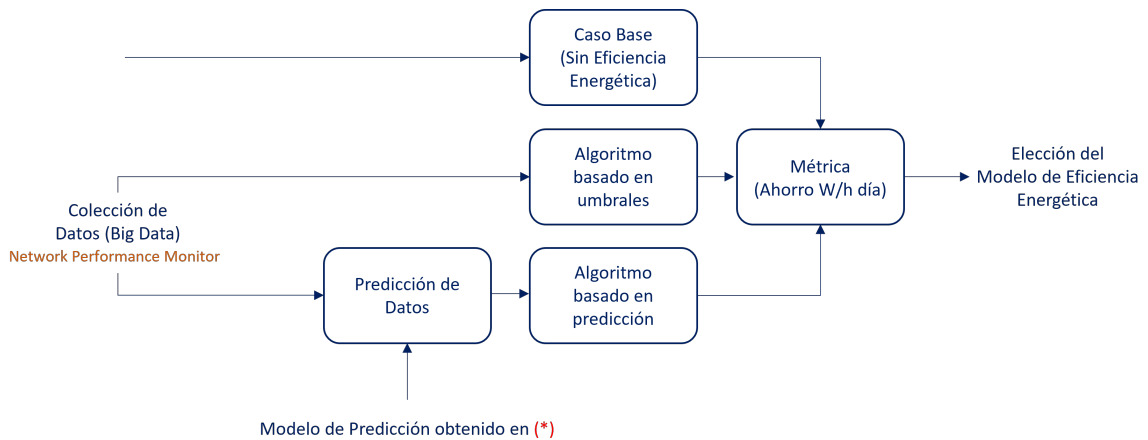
Caso Base
(Sin Eficiencia Energética)

Algoritmo basado en umbrales

Métrica
(Ahorro W/h día)

Elección del Modelo de Eficiencia Energética

Colección de Datos (Big Data)
Network Performance Monitor

Predicción de Datos

Algoritmo basado en predicción

Modelo de Predicción obtenido en (*)